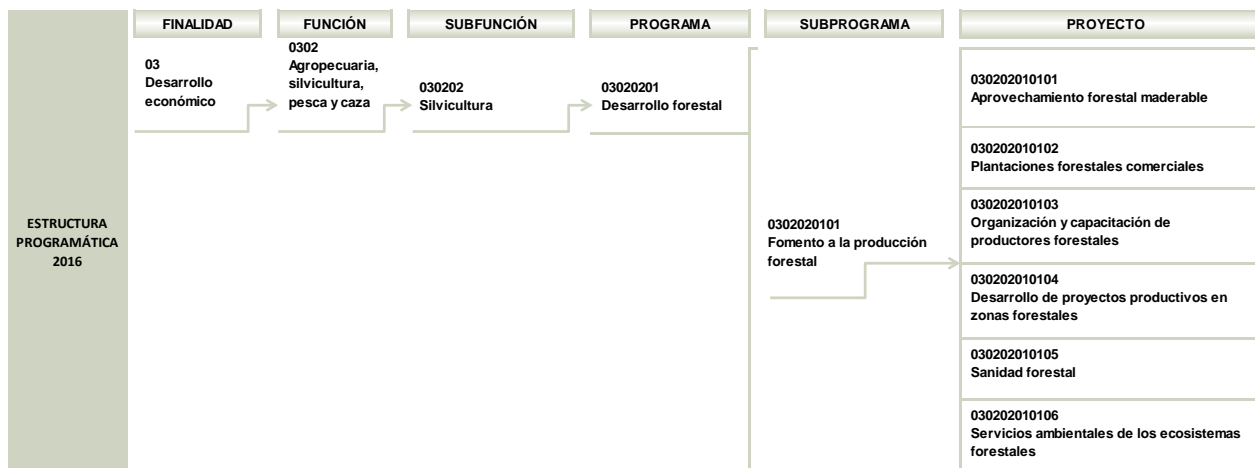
ESTRUCTURA PROGRAMÁTICA 2016

FINALIDAD

03
Desarrollo económico

FUNCIÓN

0302
Agropecuaria, silvicultura, pesca y caza

SUBFUNCIÓN

030202
Silvicultura

PROGRAMA

03020201
Desarrollo forestal

SUBPROGRAMA

0302020101
Fomento a la producción forestal

PROYECTO

030202010101
Aprovechamiento forestal maderable

030202010102
Plantaciones forestales comerciales

030202010103
Organización y capacitación de productores forestales

030202010104
Desarrollo de proyectos productivos en zonas forestales

030202010105
Sanidad forestal

030202010106
Servicios ambientales de los ecosistemas forestales